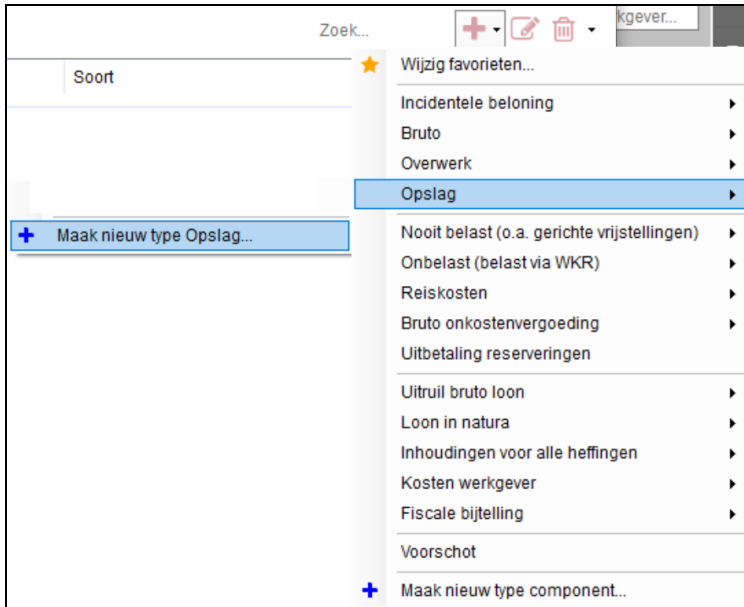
Zoek...

kgever...

Soort

Maak nieuw type Opslag...

Wijzig favorieten...

Incidentele beloning

Bruto

Overwerk

Opslag

Nooit belast (o.a. gerichte vrijstellingen)

Onbelast (belast via WKR)

Reiskosten

Bruto onkostenvergoeding

Uitbetaling reserveringen

Uitruil bruto loon

Loon in natura

Inhoudingen voor alle heffingen

Kosten werkgever

Fiscale bijtelling

Voorschot

Maak nieuw type component...